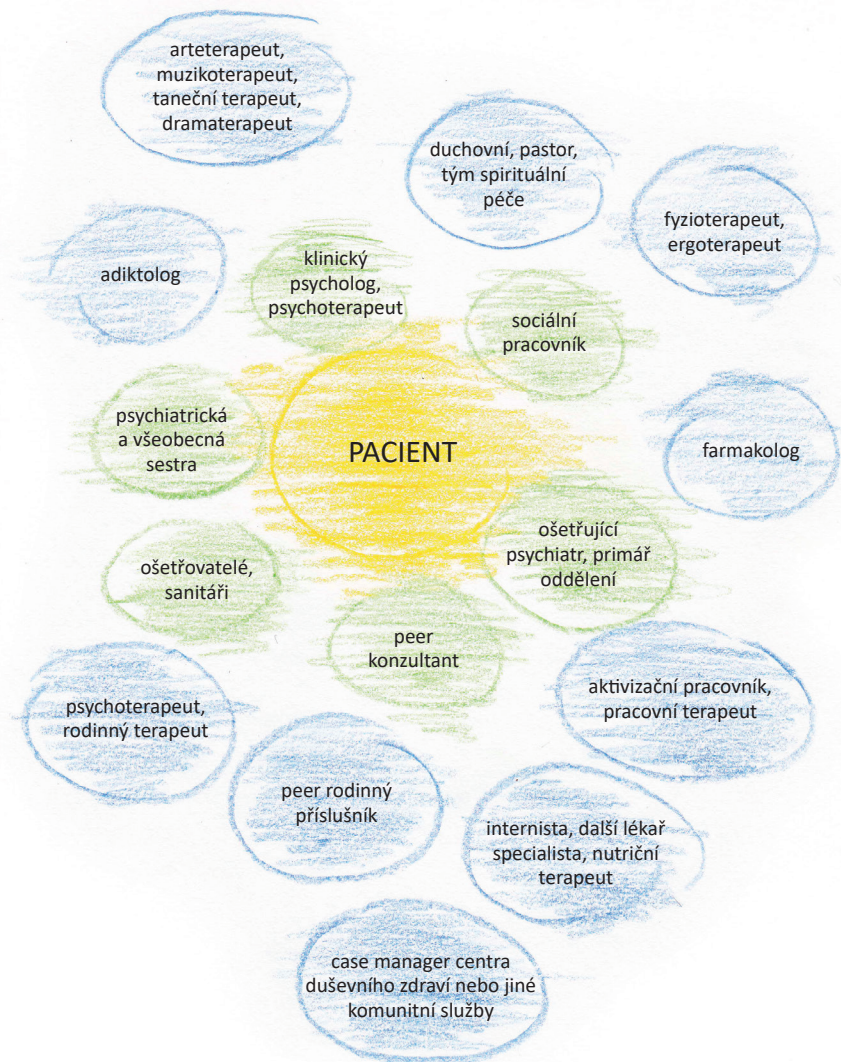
arteterapeut, muzikoterapeut, taneční terapeut, dramaterapeut

duchovní, pastor, tým spirituální péče

fyzioterapeut, ergoterapeut

adiktolog

klinický psycholog, psychoterapeut

sociální pracovník

psychiatrická a všeobecná sestra

PACIENT

farmakolog

ošetřující psychiatr, primář oddělení

ošetřovatelé, sanitáři

peer konzultant

aktivizační pracovník, pracovní terapeut

psychoterapeut, rodinný terapeut

peer rodinný příslušník

internista, další lékař specialista, nutriční terapeut

case manager centra duševního zdraví nebo jiné komunitní služby